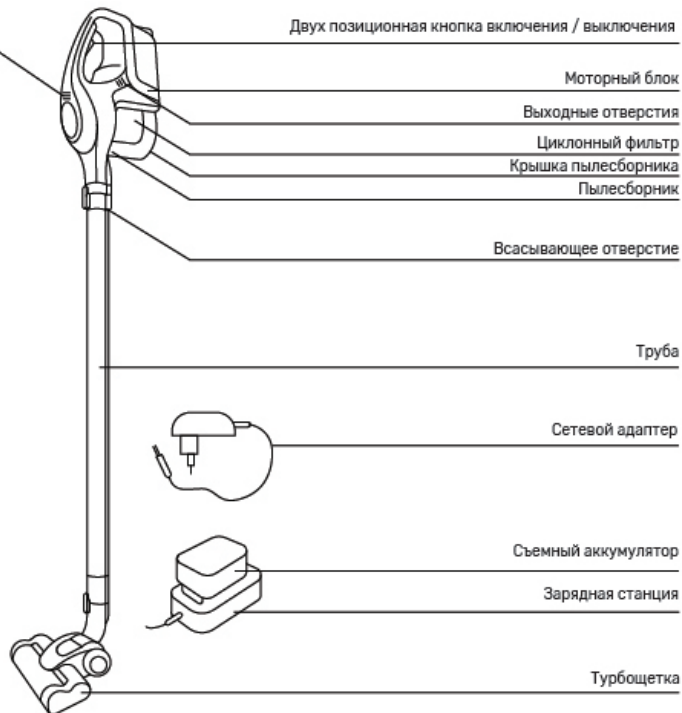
Двух позиционная кнопка включения / выключения
Моторный блок
Выходные отверстия
Циклонный фильтр
Крышка пылесборника
Пылесборник
Всасывающее отверстие
Труба
Сетевой адаптер
Съемный аккумулятор
Зарядная станция
Турбощетка